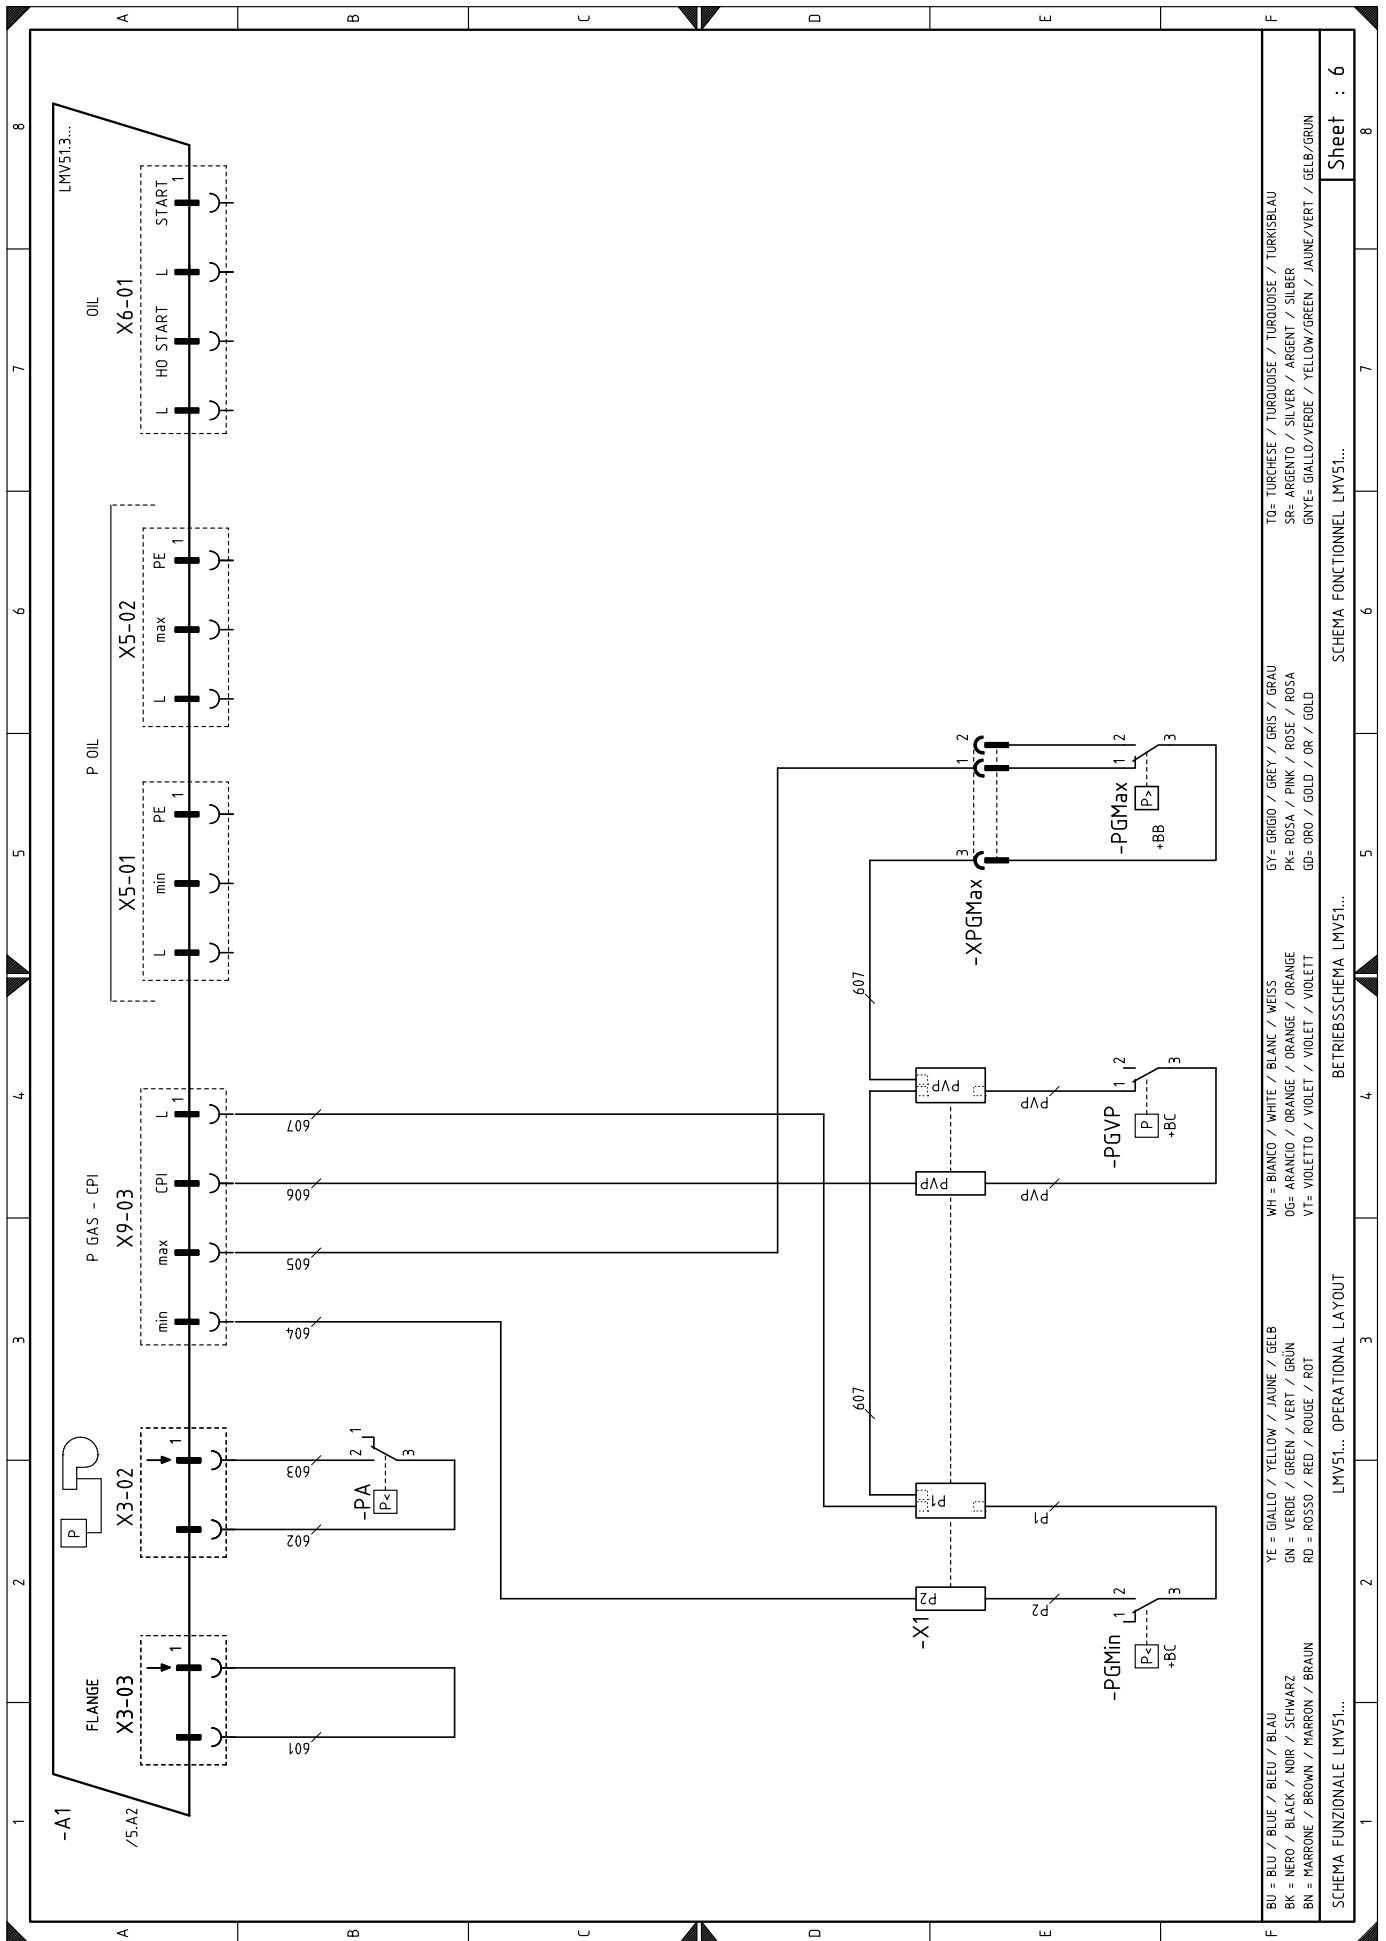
A B C D E F
8 7 6 5 4 3 2 1

LMV51.3...
OIL
X6-01
L HO START L START 1

P OIL
X5-02
L max PE 1
X5-01
L min PE 1

P GAS - CPI
X9-03
min max CPI L 1
604 605 606 607

X3-02
1
P
603 602
-PA
2 1 3
P<

FLANGE
X3-03
1
601

-A1
/5.A2

-XPGMax
1 2 3
-PGMax
1 2 3
P>
+BB
607

PVP PVP PVP PVP
-PGVP
1 2 3
P
+BC

607
P1 P1
P2 P2
-X1
-PGMin
1 2 3
P<
+BC

BU = BLU / BLUE / BLEU / BLAU
BK = NERO / BLACK / NOIR / SCHWARZ
BN = MARRONE / BROWN / MARRON / BRAUN
YE = GIALLO / YELLOW / JAUNE / GELB
GN = VERDE / GREEN / VERT / GRÜN
RD = ROSSO / RED / ROUGE / ROT
WH = BIANCO / WHITE / BLANC / WEISS
OG= ARANCIO / ORANGE / ORANGE / ORANGE
VT= VIOLETTO / VIOLET / VIOLET / VIOLETT
GY= GRIGIO / GREY / GRIS / GRAU
PK= ROSA / PINK / ROSE / ROSA
GD= ORO / GOLD / OR / GOLD
TQ= TURCHESE / TURQUOISE / TURQUOISE / TURKISBLAU
SR= ARGENTO / SILVER / ARGENT / SILBER
GNYE= GIALLO/VERDE / YELLOW/GREEN / JAUNE/VERT / GELB/GRUN

SCHEMA FUNZIONALE LMV51... LMV51... OPERATIONAL LAYOUT BETRIEBSSCHEMA LMV51... SCHEMA FONCTIONNEL LMV51...
Sheet : 6